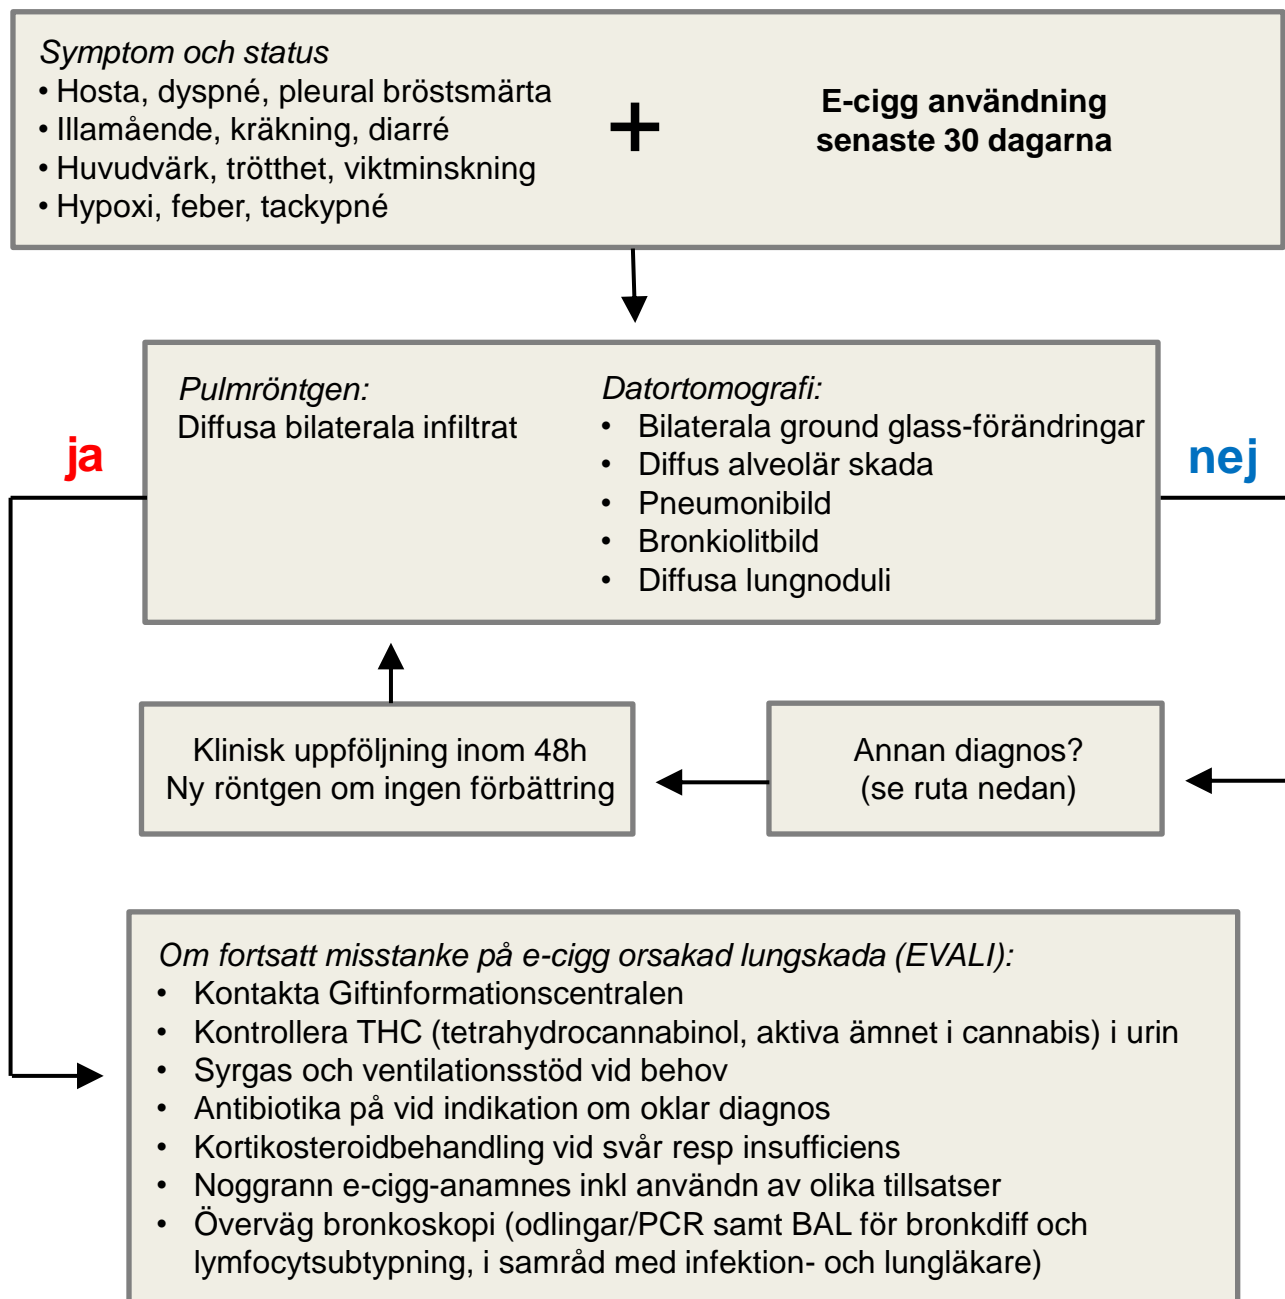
Symptom och status
• Hosta, dyspné, pleural bröstsmärta
• Illamående, kräkning, diarré
• Huvudvärk, trötthet, viktminskning
• Hypoxi, feber, tackypné

+

E-cigg användning senaste 30 dagarna

Pulmröntgen:
Diffusa bilaterala infiltrat

Datortomografi:
• Bilaterala ground glass-förändringar
• Diffus alveolär skada
• Pneumonibild
• Bronkiolitbild
• Diffusa lungnoduli

ja

nej

Klinisk uppföljning inom 48h
Ny röntgen om ingen förbättring

Annan diagnos?
(se ruta nedan)

Om fortsatt misstanke på e-cigg orsakad lungskada (EVALI):
• Kontakta Giftinformationscentralen
• Kontrollera THC (tetrahydrocannabinol, aktiva ämnet i cannabis) i urin
• Syrgas och ventilationsstöd vid behov
• Antibiotika på vid indikation om oklar diagnos
• Kortikosteroidbehandling vid svår resp insufficiens
• Noggrann e-cigg-anamnes inkl användn av olika tillsatser
• Överväg bronkoskopi (odlingar/PCR samt BAL för bronkdiff och lymfocytsubtypning, i samråd med infektion- och lungläkare)